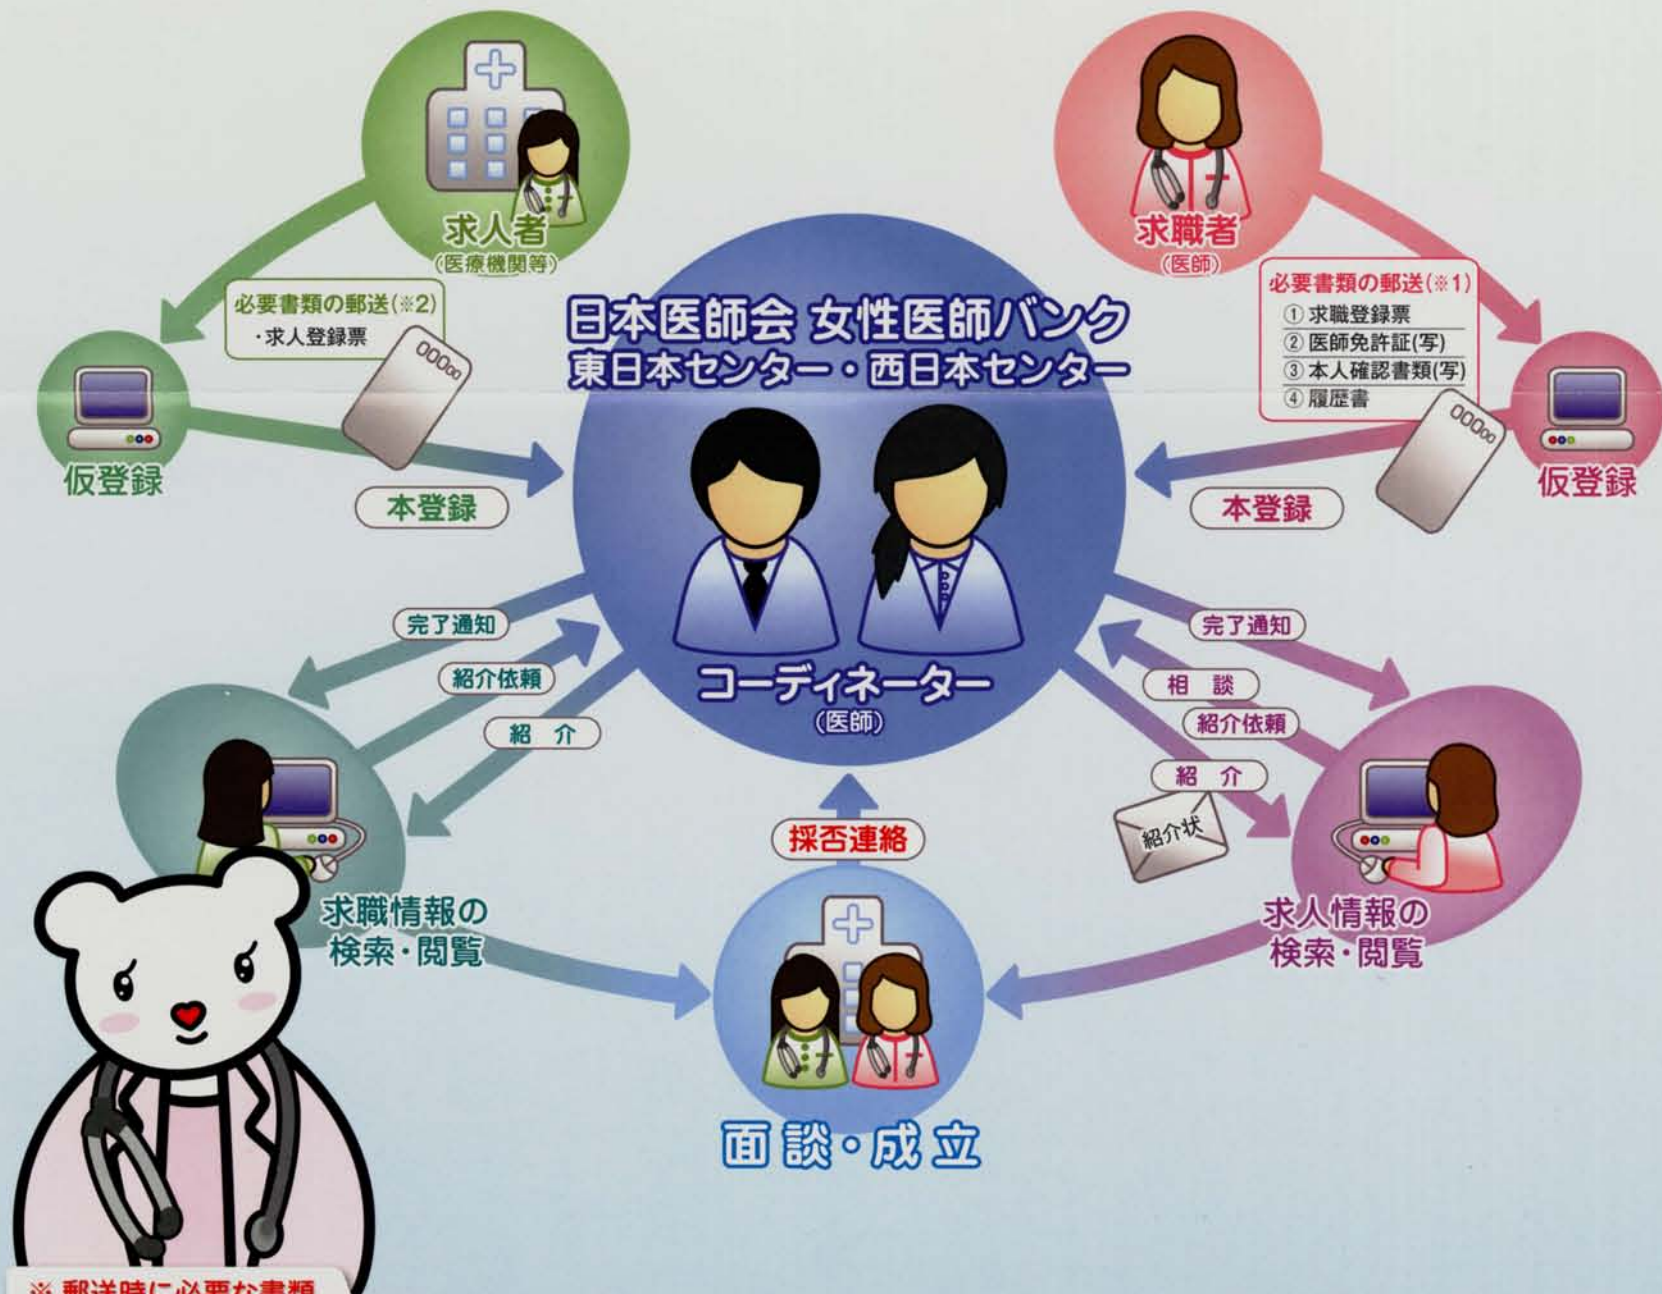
求人者
(医療機関等)

求職者
(医師)

必要書類の郵送(※2)
・求人登録票

日本医師会 女性医師バンク
東日本センター・西日本センター

必要書類の郵送(※1)
① 求職登録票
② 医師免許証(写)
③ 本人確認書類(写)
④ 履歴書

仮登録

本登録

本登録

仮登録

完了通知
紹介依頼
紹 介

コーディネーター
(医師)

完了通知
相 談
紹介依頼
紹 介

紹介状

採否連絡

求職情報の
検索・閲覧

求人情報の
検索・閲覧

面談・成立

※ 郵送時に必要な書類